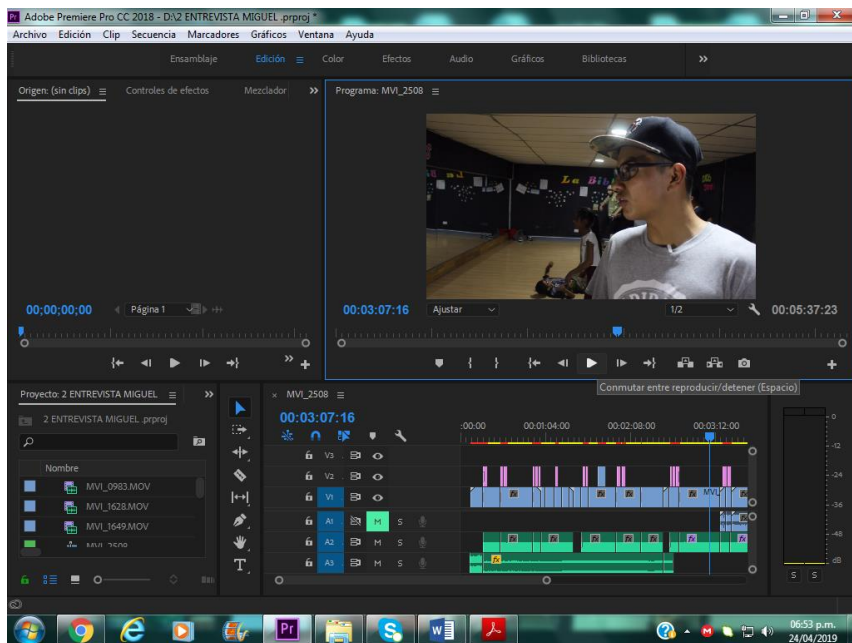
Adobe Premiere Pro CC 2018 - D:\2 ENTREVISTA MIGUEL .prproj *

Archivo Edición Clip Secuencia Marcadores Gráficos Ventana Ayuda

Ensamblaje Edición Color Efectos Audio Gráficos Bibliotecas »

Origen: (sin clips) Controles de efectos Mezclador »

Programa: MVI_2508

00;00;00;00 Página 1

00:03:07:16 Ajustar 1/2 00:05:37:23

Conmutar entre reproducir/detener (Espacio)

Proyecto: 2 ENTREVISTA MIGUEL »

2 ENTREVISTA MIGUEL .prproj

Nombre
MVI_0983.MOV
MVI_1628.MOV
MVI_1649.MOV
MVI_2508

× MVI_2508

00:03:07:16

:00:00 00:01:04:00 00:02:08:00 00:03:12:00

V3
V2
V1
A1 M S
A2 M S
A3 M S

MVI

0
-12
-24
-36
-48
dB
S S

06:53 p.m.
24/04/2019